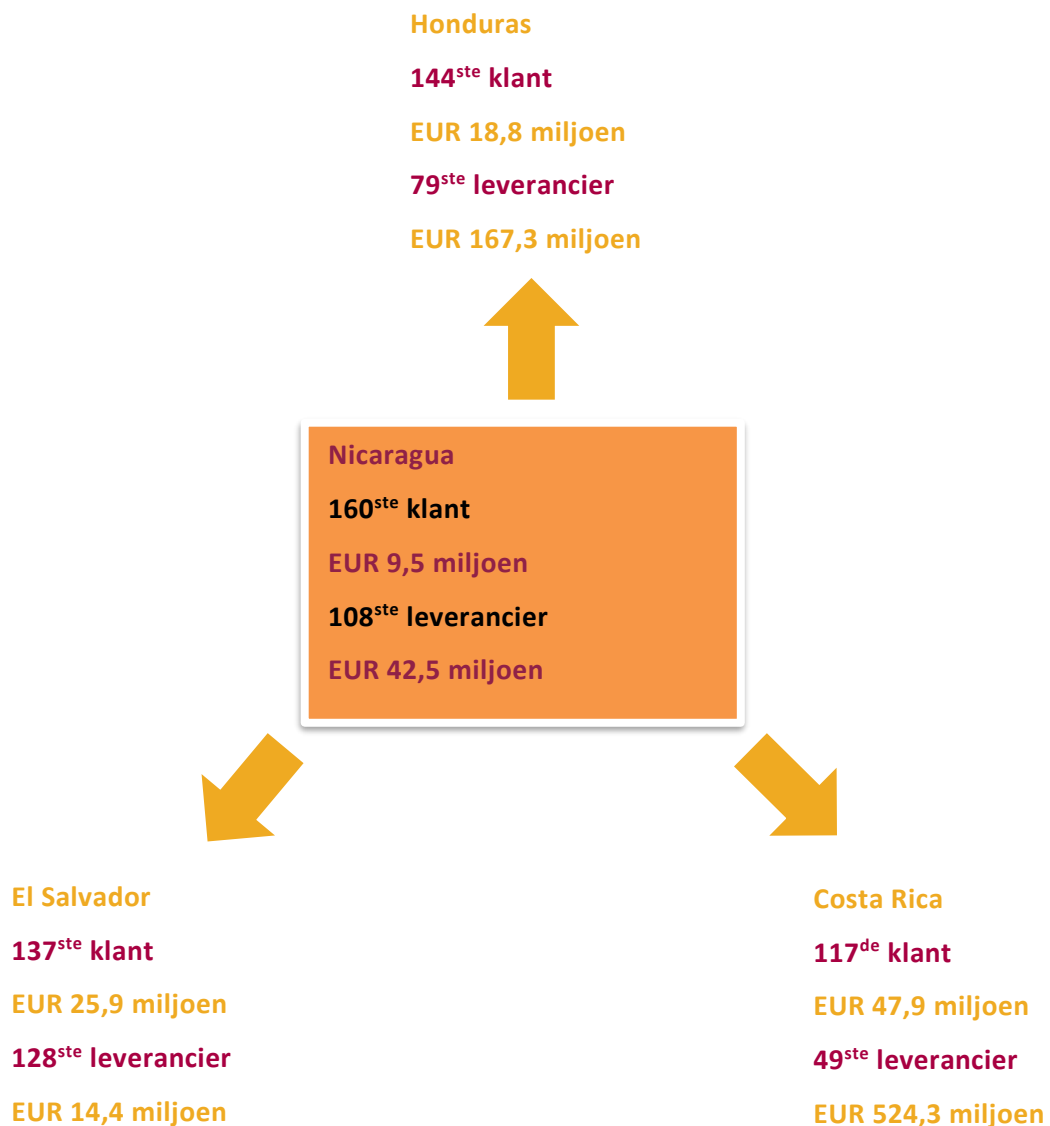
Honduras

144$^{ste}$ klant

EUR 18,8 miljoen

79$^{ste}$ leverancier

EUR 167,3 miljoen

Nicaragua

160$^{ste}$ klant

EUR 9,5 miljoen

108$^{ste}$ leverancier

EUR 42,5 miljoen

El Salvador

137$^{ste}$ klant

EUR 25,9 miljoen

128$^{ste}$ leverancier

EUR 14,4 miljoen

Costa Rica

117$^{de}$ klant

EUR 47,9 miljoen

49$^{ste}$ leverancier

EUR 524,3 miljoen